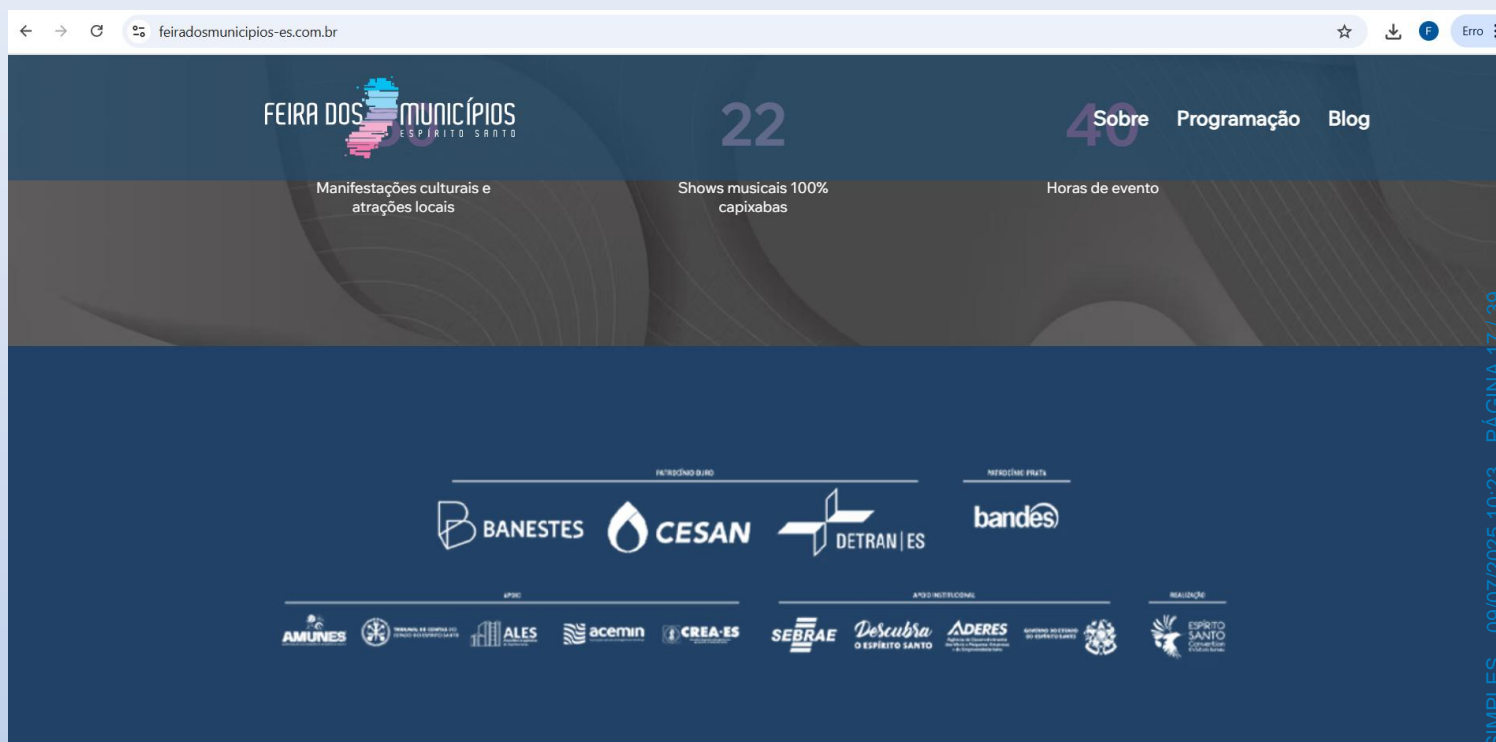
feiradosmunicipios-es.com.br

Erro

FEIRA DOS MUNICÍPIOS
ESPÍRITO SANTO

Sobre Programação Blog

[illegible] 22 40

Manifestações culturais e atrações locais

Shows musicais 100% capixabas

Horas de evento

PATROCÍNIO OURO

BANESTES CESAN DETRAN | ES

PATROCÍNIO PRATA

bandes

APOIO

AMUNES TRIBUNAL DE CONTAS DO ESTADO DO ESPÍRITO SANTO ALES acemin CREA-ES

APOIO INSTITUCIONAL

SEBRAE Descubra O ESPÍRITO SANTO ADERES GOVERNO DO ESTADO DO ESPÍRITO SANTO

REALIZAÇÃO

ESPÍRITO SANTO Convention & Visitors Bureau

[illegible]IMPLES - 08/07/2025 10:23 - PÁGINA 17 / 39